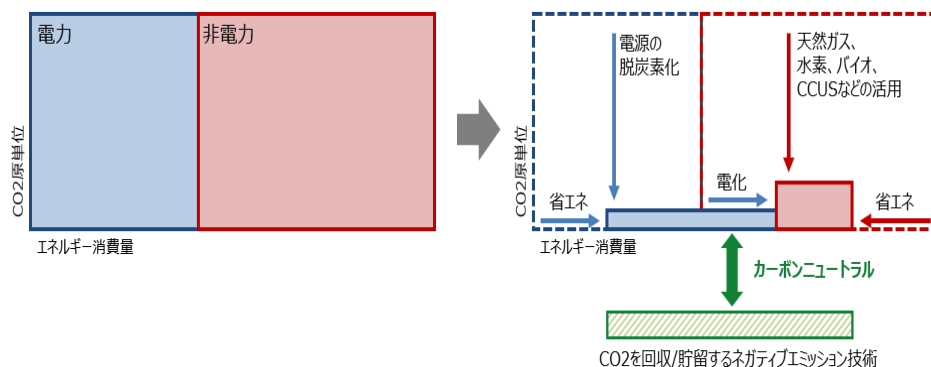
電力

非電力

CO2原単位

エネルギー消費量

電源の脱炭素化

天然ガス、水素、バイオ、CCUSなどの活用

CO2原単位

省エネ

電化

省エネ

エネルギー消費量

カーボンニュートラル

CO2を回収/貯留するネガティブエミッション技術